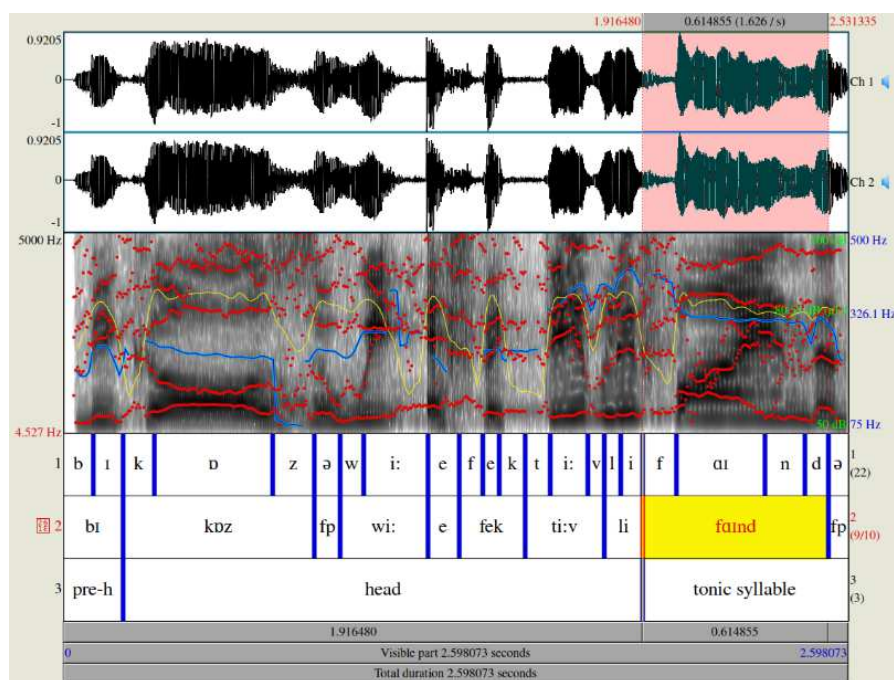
1.916480 0.614855 (1.626 / s) 2.531335

0.9205
0
-1
Ch 1

0.9205
0
-1
Ch 2

5000 Hz
4.527 Hz
500 Hz
326.1 Hz
75 Hz
100 dB
50 dB

1 b ɪ k ɒ z ə w i: e f e k t i: v l i f ɑɪ n d ə 1 (22)

2 bɪ kɒz fp wi: e fek ti:v li fɑɪnd fp 2 (9/10)

3 pre-h head tonic syllable 3 (3)

1.916480 0.614855

0 Visible part 2.598073 seconds 2.598073

Total duration 2.598073 seconds